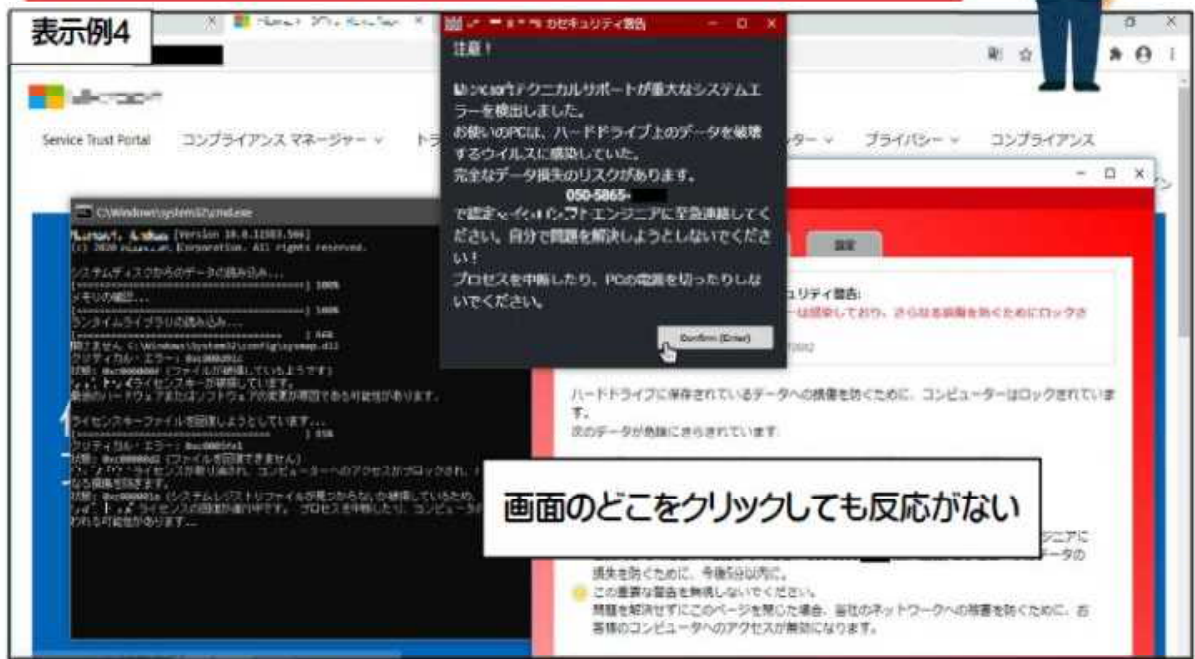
表示例4

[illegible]セキュリティ警告

注意！

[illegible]テクニカルサポートが重大なシステムエラーを検出しました。
お使いのPCは、ハードドライブ上のデータを破壊するウイルスに感染していた。
完全なデータ損失のリスクがあります。
050-5865-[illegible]
で認定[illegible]エンジニアに至急連絡してください。自分で問題を解決しようとしないでください！
プロセスを中断したり、PCの電源を切ったりしないでください。

Confirm (Enter)

Service Trust Portal　コンプライアンス マネージャー　ト　ター　プライバシー　コンプライアンス

C:\Windows\system32\cmd.exe

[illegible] [Version 10.0.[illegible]]
(c) 2020 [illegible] Corporation. All rights reserved.

システムディスクからのデータの読み込み...
] 100%
メモリの確認...
] 100%
ランタイムライブラリの読み込み...
] 56%
開けません C:\Windows\system32\config\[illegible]
クリティカル・エラー: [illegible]
詳細: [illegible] (ファイルが破損しているようです)
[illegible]ライセンスキーが破損しています。
最近のハードウェアまたはソフトウェアの変更が原因である可能性があります。

ライセンスキーファイルを回復しようとしています...
] 55%
クリティカル・エラー: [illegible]
詳細: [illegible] (ファイルを回復できません)
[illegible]ライセンスが取り消され、コンピューターへのアクセスがブロックされ、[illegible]
なる損傷を防ぎます。
詳細: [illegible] (システムレジストリファイルが見つからないか破損しているため、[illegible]
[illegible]ライセンスの回復が進行中です。プロセスを中断したり、コンピュータ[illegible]
われる可能性があります...

設定

ュリティ警告:
ーは感染しており、さらなる損傷を防ぐためにロックさ

ハードドライブに保存されているデータへの損傷を防ぐために、コンピューターはロックされています。
次のデータが危険にさらされています

画面のどこをクリックしても反応がない

ジニアに
データの
損失を防ぐために、今後5分以内に。
この重要な警告を無視しないでください。
問題を解決せずにこのページを閉じた場合、当社のネットワークへの障害を防ぐために、お客様のコンピュータへのアクセスが無効になります。